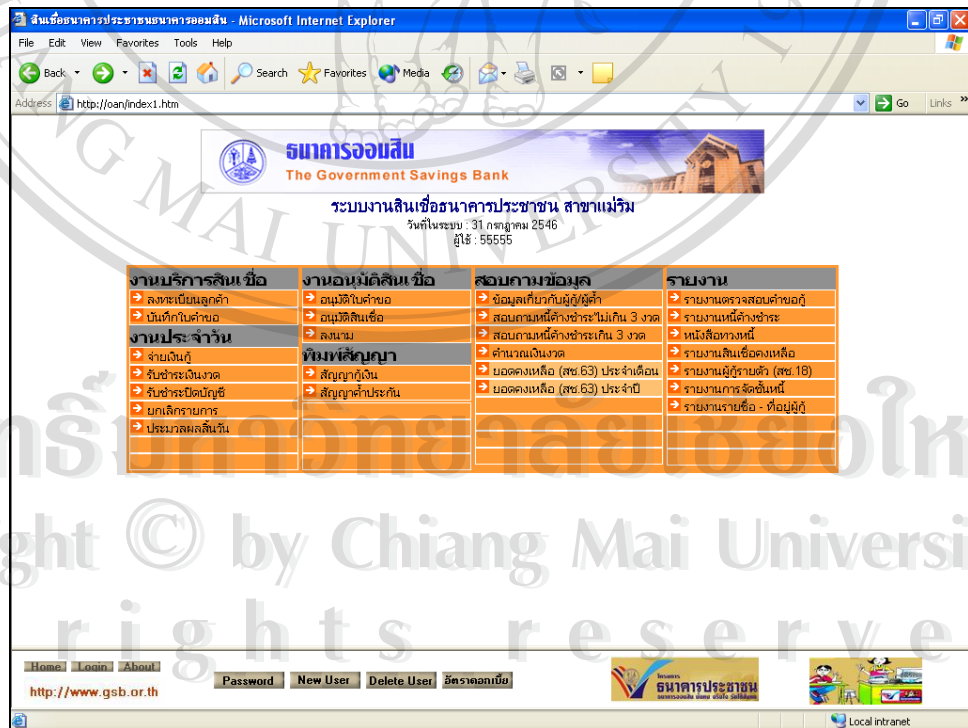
สินเชื่อธนาคารประชาชนธนาคารออมสิน - Microsoft Internet Explorer

File Edit View Favorites Tools Help

Back Search Favorites Media

Address http://oan/index1.htm Go Links

ธนาคารออมสิน
The Government Savings Bank

ระบบงานสินเชื่อธนาคารประชาชน สาขาแม่ริม
วันที่ในระบบ : 31 กรกฎาคม 2546
ผู้ใช้ : 55555

งานบริการสินเชื่อ
ลงทะเบียนลูกค้า
บันทึกใบคำขอ
งานประจำวัน
จ่ายเงินกู้
รับชำระเงินงวด
รับชำระปิดบัญชี
ยกเลิกรายการ
ประมวลผลสิ้นวัน

งานอนุมัติสินเชื่อ
อนุมัติใบคำขอ
อนุมัติสินเชื่อ
ลงนาม
พิมพ์สัญญา
สัญญากู้เงิน
สัญญาค้ำประกัน

สอบถามข้อมูล
ข้อมูลเกี่ยวกับผู้กู้/ผู้ค้ำ
สอบถามหนี้ค้างชำระไม่เกิน 3 งวด
สอบถามหนี้ค้างชำระเกิน 3 งวด
คำนวณเงินงวด
ยอดคงเหลือ (สช.63) ประจำเดือน
ยอดคงเหลือ (สช.63) ประจำปี

รายงาน
รายงานตรวจสอบคำขอกู้
รายงานหนี้ค้างชำระ
หนังสือทวงหนี้
รายงานสินเชื่อคงเหลือ
รายงานผู้กู้รายตัว (สช.18)
รายงานการจัดชั้นหนี้
รายงานรายชื่อ - ที่อยู่ผู้กู้

ลิขสิทธิ์มหาวิทยาลัยเชียงใหม่
Copyright © by Chiang Mai University
All rights reserved

Home Login About
http://www.gsb.or.th
Password New User Delete User อัตราดอกเบี้ย
โครงการ ธนาคารประชาชน

Local intranet